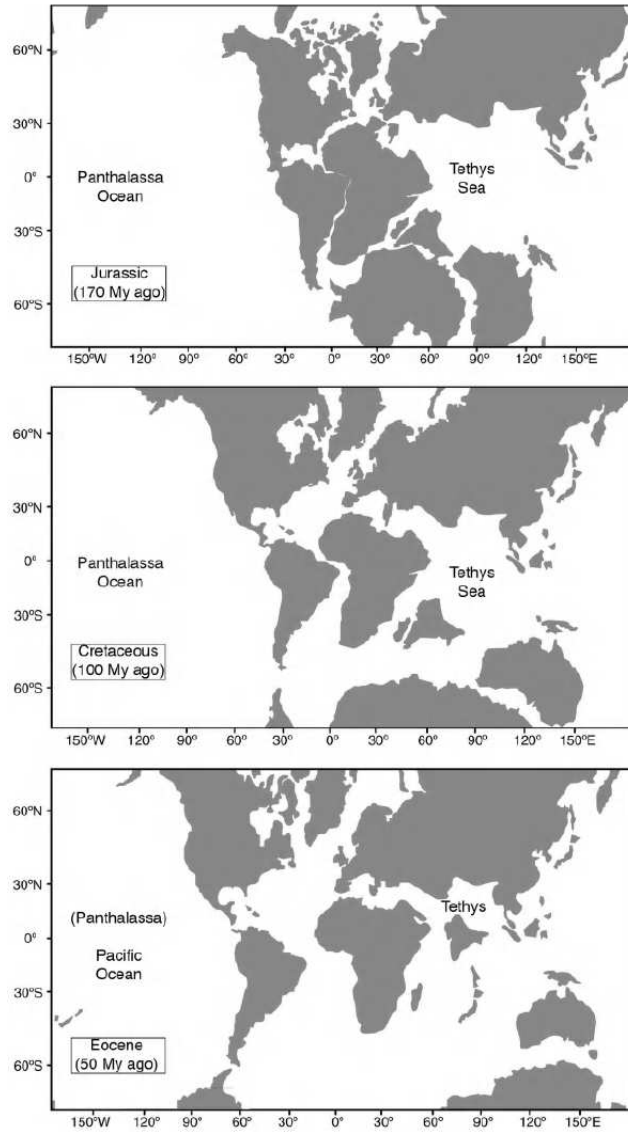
60ºN
30ºN
0º
30ºS
60ºS

Panthalassa Ocean

Tethys Sea

Jurassic (170 My ago)

150ºW 120º 90º 60º 30º 0º 30º 60º 90º 120º 150ºE

60ºN
30ºN
0º
30ºS
60ºS

Panthalassa Ocean

Tethys Sea

Cretaceous (100 My ago)

150ºW 120º 90º 60º 30º 0º 30º 60º 90º 120º 150ºE

60ºN
30ºN
0º
30ºS
60ºS

(Panthalassa)

Pacific Ocean

Tethys

Eocene (50 My ago)

150ºW 120º 90º 60º 30º 0º 30º 60º 90º 120º 150ºE